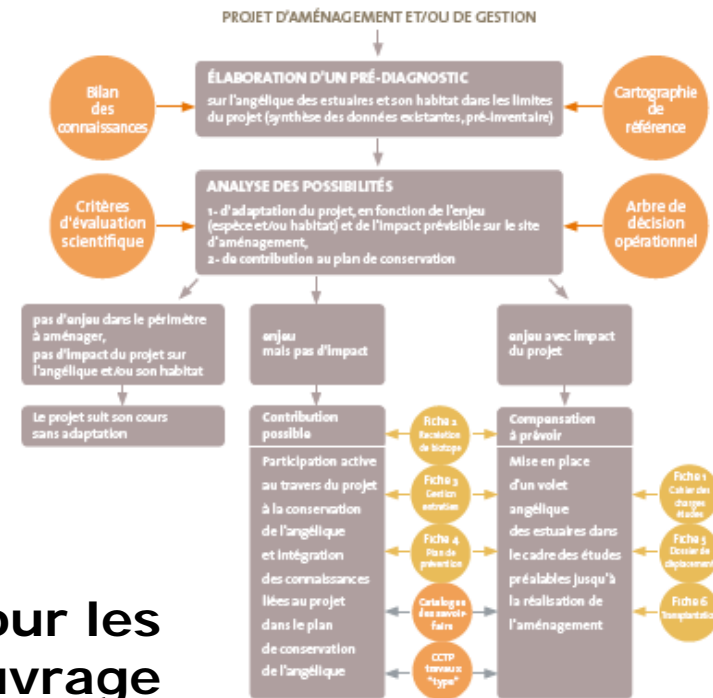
PROJET D'AMÉNAGEMENT ET/OU DE GESTION

Bilan des connaissances

ÉLABORATION D'UN PRÉ-DIAGNOSTIC
sur l'angélique des estuaires et son habitat dans les limites du projet (synthèse des données existantes, pré-inventaire)

Cartographie de référence

Critères d'évaluation scientifique

ANALYSE DES POSSIBILITÉS
1- d'adaptation du projet, en fonction de l'enjeu (espèce et/ou habitat) et de l'impact prévisible sur le site d'aménagement,
2- de contribution au plan de conservation

Arbre de décision opérationnel

pas d'enjeu dans le périmètre à aménager, pas d'impact du projet sur l'angélique et/ou son habitat

enjeu mais pas d'impact

enjeu avec impact du projet

Le projet suit son cours sans adaptation

Contribution possible

Participation active au travers du projet à la conservation de l'angélique et intégration des connaissances liées au projet dans le plan de conservation de l'angélique

Fiche 2 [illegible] de biotope

Fiche 3 Gestion entretien

Fiche 4 Plan de prévention

Catalogue des savoir-faire

CCTP travaux "type"

Compensation à prévoir

Mise en place d'un volet angélique des estuaires dans le cadre des études préalables jusqu'à la réalisation de l'aménagement

Fiche 1 Cahier des charges études

Fiche 5 Dossier de déplacement

Fiche 6 Transplantation

our les
uvrage